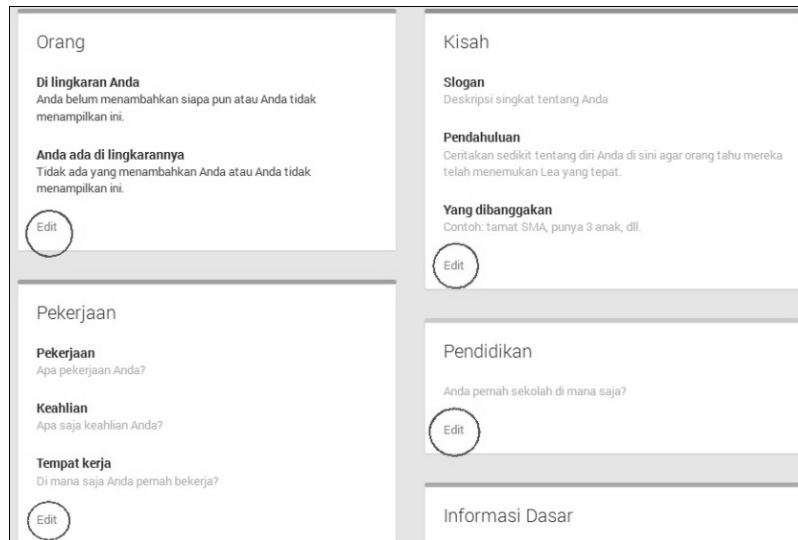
Orang

**Di lingkaran Anda**
Anda belum menambahkan siapa pun atau Anda tidak menampilkan ini.

**Anda ada di lingkarannya**
Tidak ada yang menambahkan Anda atau Anda tidak menampilkan ini.

Edit

Pekerjaan

**Pekerjaan**
Apa pekerjaan Anda?

**Keahlian**
Apa saja keahlian Anda?

**Tempat kerja**
Di mana saja Anda pernah bekerja?

Edit

Kisah

**Slogan**
Deskripsi singkat tentang Anda

**Pendahuluan**
Ceritakan sedikit tentang diri Anda di sini agar orang tahu mereka telah menemukan Lea yang tepat.

**Yang dibanggakan**
Contoh: tamat SMA, punya 3 anak, dll.

Edit

Pendidikan

Anda pernah sekolah di mana saja?

Edit

Informasi Dasar